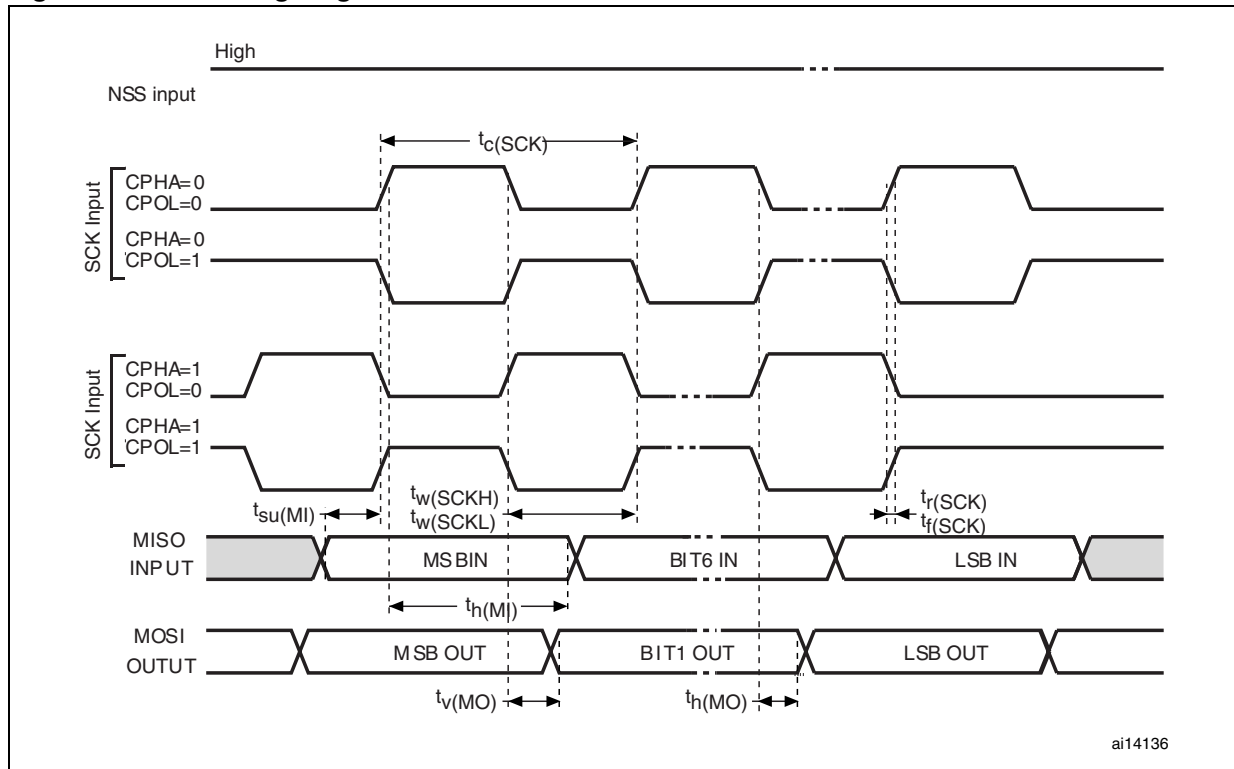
High

NSS input

$t_{c(SCK)}$

SCK Input

CPHA=0
CPOL=0

CPHA=0
CPOL=1

SCK Input

CPHA=1
CPOL=0

CPHA=1
CPOL=1

$t_{su(MI)}$

$t_{w(SCKH)}$
$t_{w(SCKL)}$

$t_{r(SCK)}$
$t_{f(SCK)}$

MISO
INPUT

MSBIN

BIT6 IN

LSB IN

$t_{h(MI)}$

MOSI
OUTUT

MSB OUT

BIT1 OUT

LSB OUT

$t_{v(MO)}$

$t_{h(MO)}$

ai14136